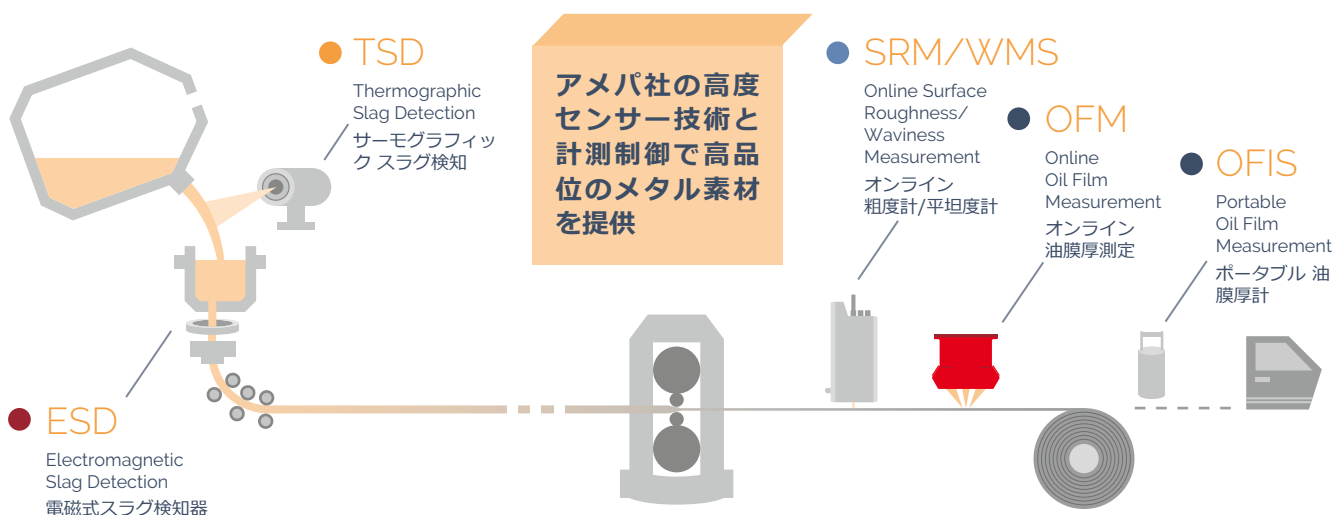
TSD
Thermographic Slag Detection
サーモグラフィック スラグ検知

アメパ社の高度センサー技術と計測制御で高品位のメタル素材を提供

SRM/WMS
Online Surface Roughness/ Waviness Measurement
オンライン 粗度計/平坦度計

OFM
Online Oil Film Measurement
オンライン 油膜厚測定

OFIS
Portable Oil Film Measurement
ポータブル 油膜厚計

ESD
Electromagnetic Slag Detection
電磁式スラグ検知器